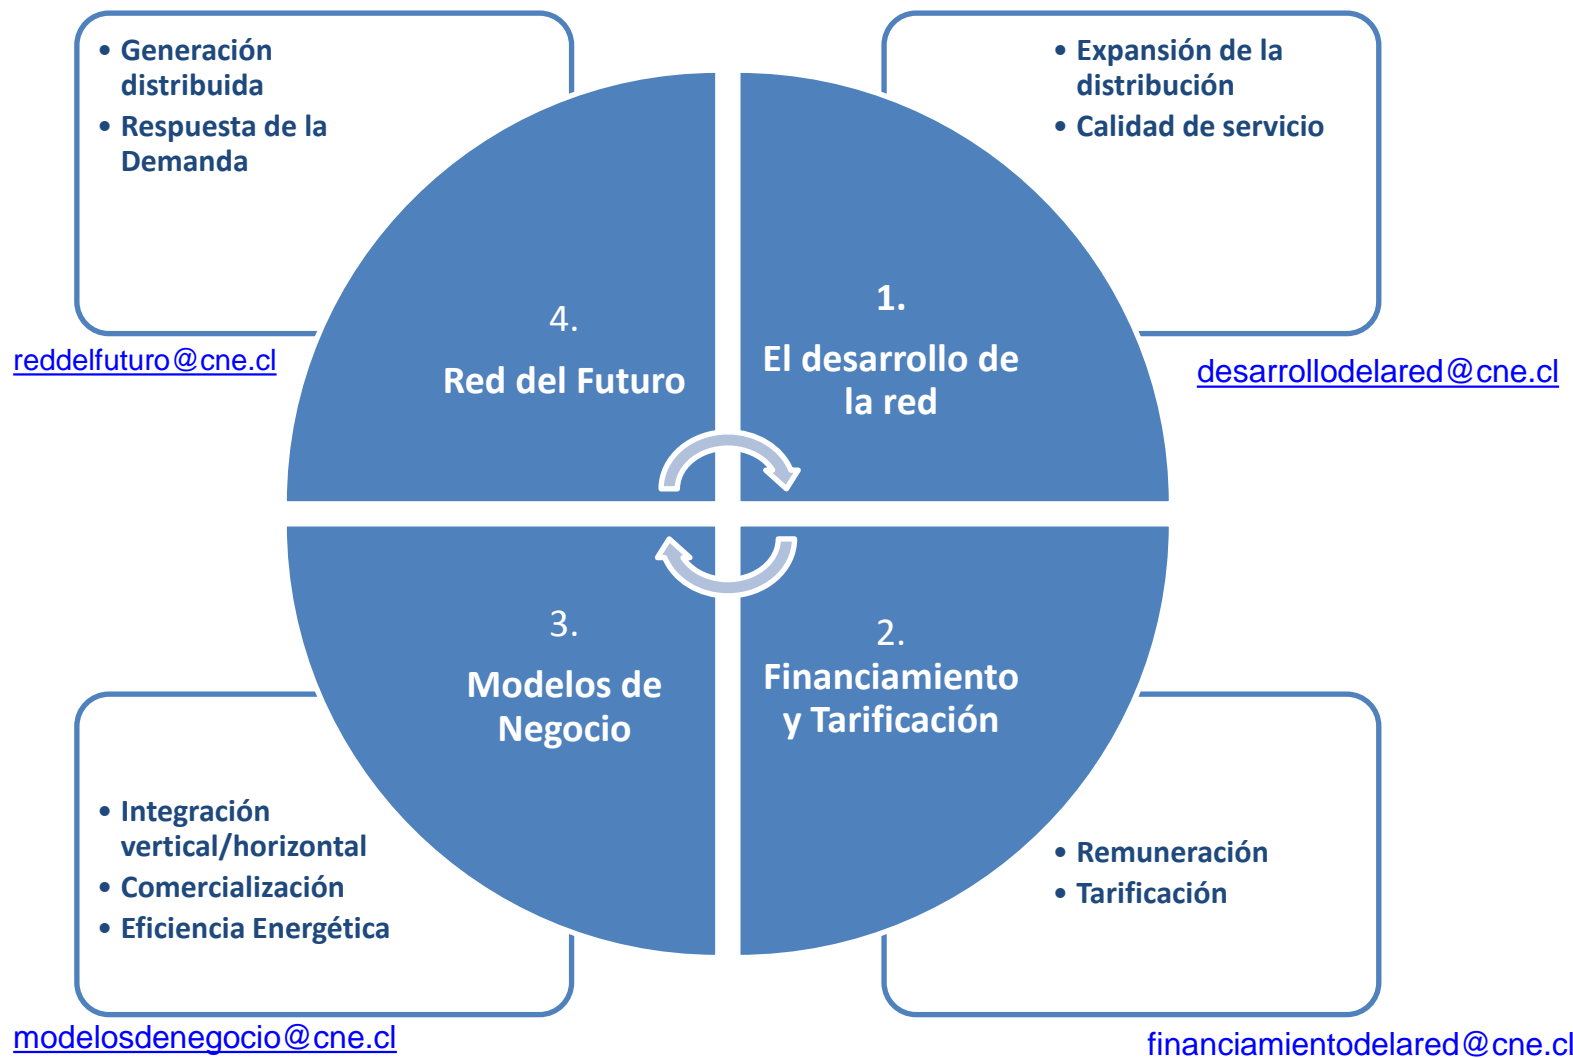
• Generación distribuida
• Respuesta de la Demanda

• Expansión de la distribución
• Calidad de servicio

4.
Red del Futuro

1.
El desarrollo de la red

reddelfuturo@cne.cl

desarrollodelared@cne.cl

3.
Modelos de Negocio

2.
Financiamiento y Tarificación

• Integración vertical/horizontal
• Comercialización
• Eficiencia Energética

• Remuneración
• Tarificación

modelosdenegocio@cne.cl

financiamientodelared@cne.cl